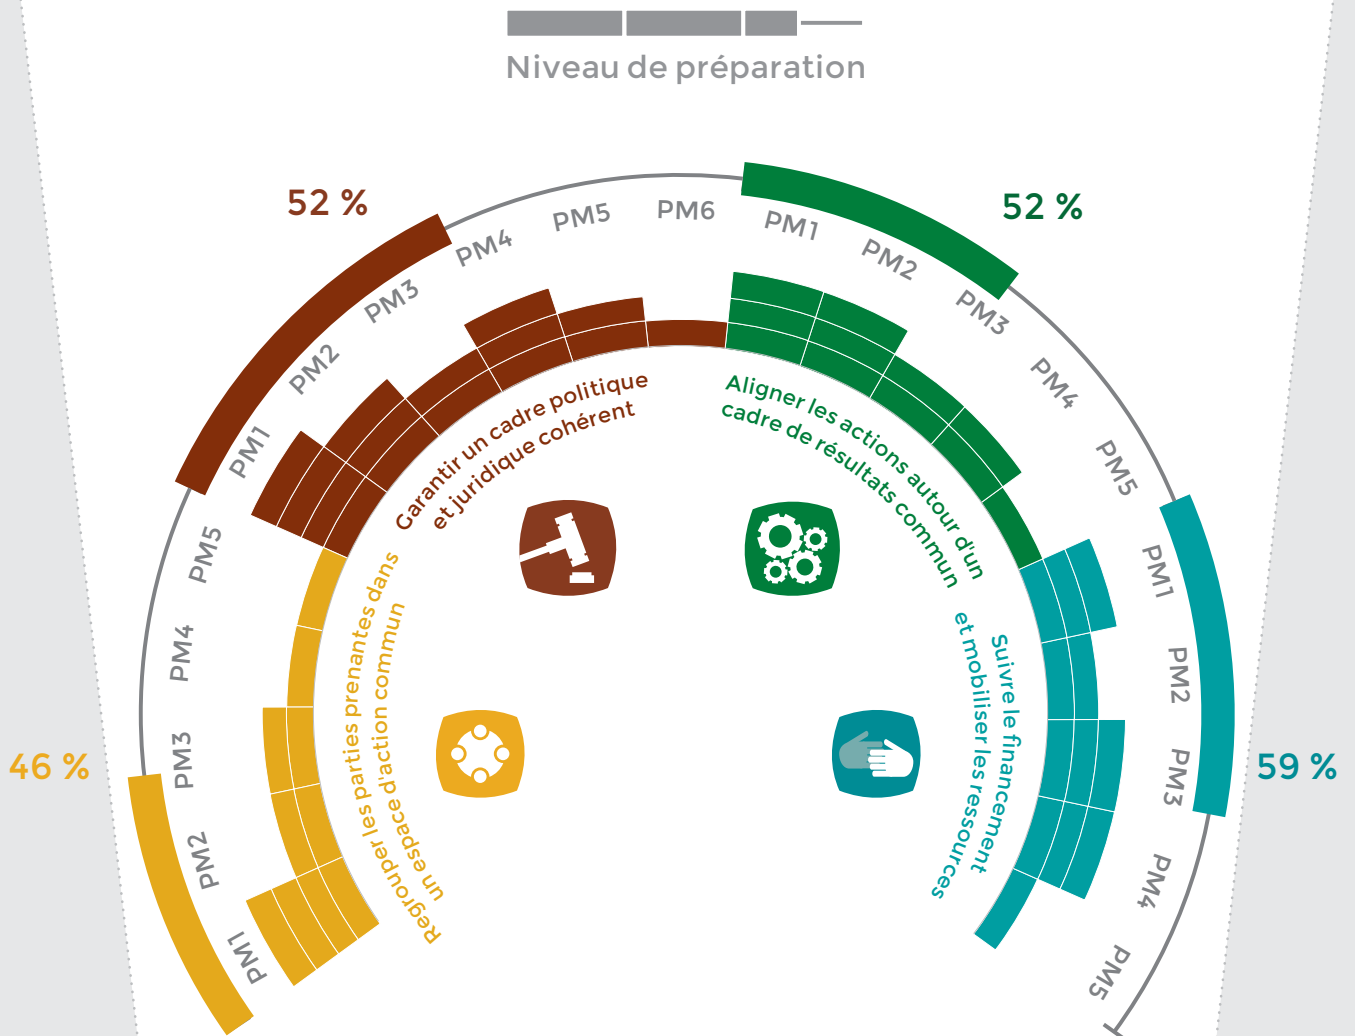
Niveau de préparation

52 %

PM1
PM2
PM3
PM4
PM5
PM6

Garantir un cadre politique et juridique cohérent

52 %

PM1
PM2
PM3
PM4
PM5

Aligner les actions autour d'un cadre de résultats commun

59 %

PM1
PM2
PM3
PM4
PM5

Suivre le financement et mobiliser les ressources

46 %

PM1
PM2
PM3
PM4
PM5

Regrouper les parties prenantes dans un espace d'action commun